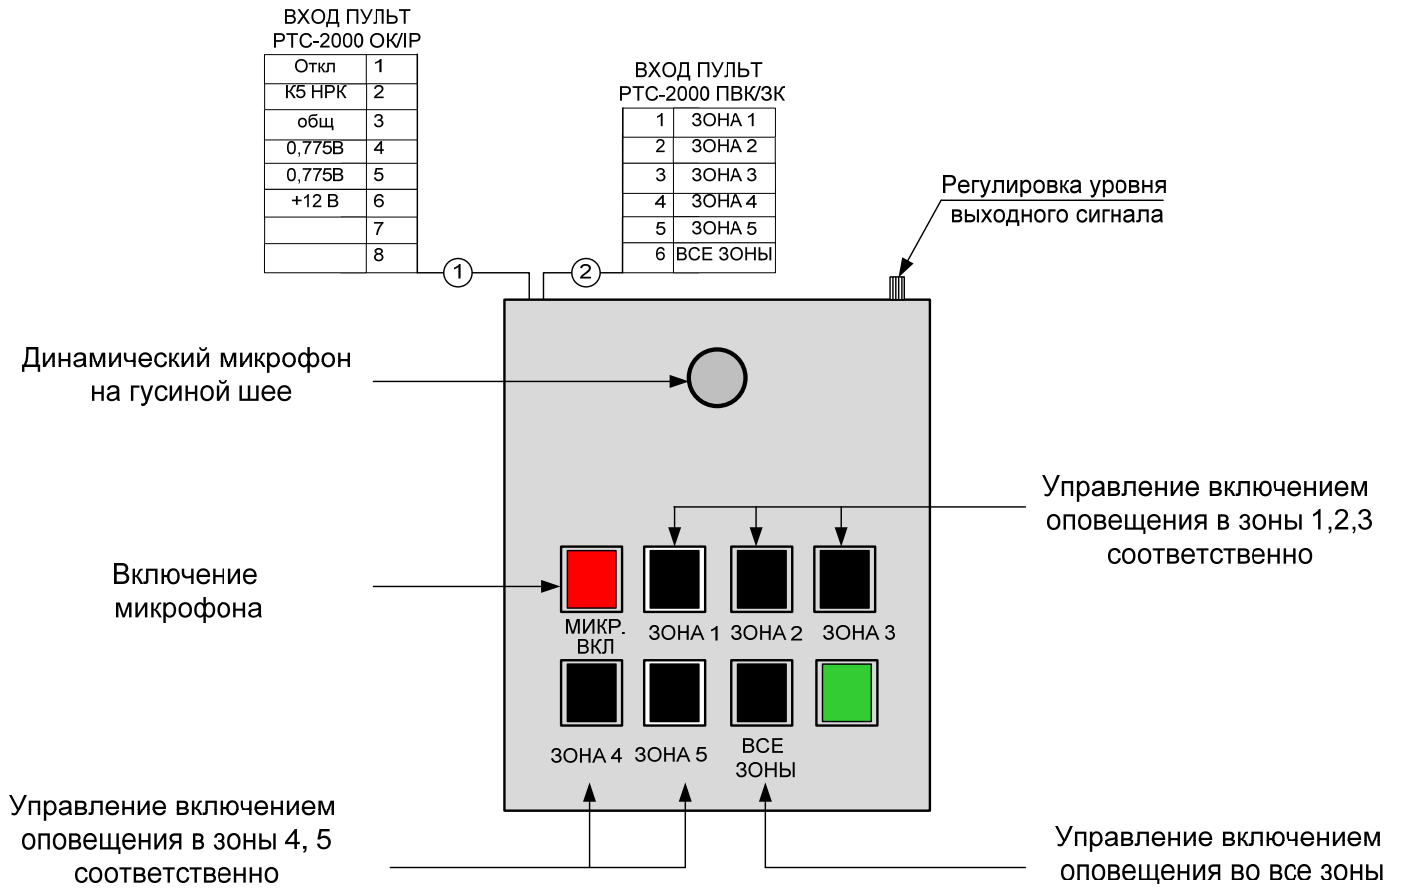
ВХОД ПУЛЬТ
РТС-2000 ОК/IP

| Откл | 1 |
|---|---|
| К5 НРК | 2 |
| общ | 3 |
| 0,775В | 4 |
| 0,775В | 5 |
| +12 В | 6 |
| | 7 |
| | 8 |

ВХОД ПУЛЬТ
РТС-2000 ПВК/ЗК

| 1 | ЗОНА 1 |
|---|---|
| 2 | ЗОНА 2 |
| 3 | ЗОНА 3 |
| 4 | ЗОНА 4 |
| 5 | ЗОНА 5 |
| 6 | ВСЕ ЗОНЫ |

1

2

Регулировка уровня выходного сигнала

Динамический микрофон на гусиной шее

Управление включением оповещения в зоны 1,2,3 соответственно

Включение микрофона

МИКР. ВКЛ

ЗОНА 1

ЗОНА 2

ЗОНА 3

ЗОНА 4

ЗОНА 5

ВСЕ ЗОНЫ

Управление включением оповещения в зоны 4, 5 соответственно

Управление включением оповещения во все зоны